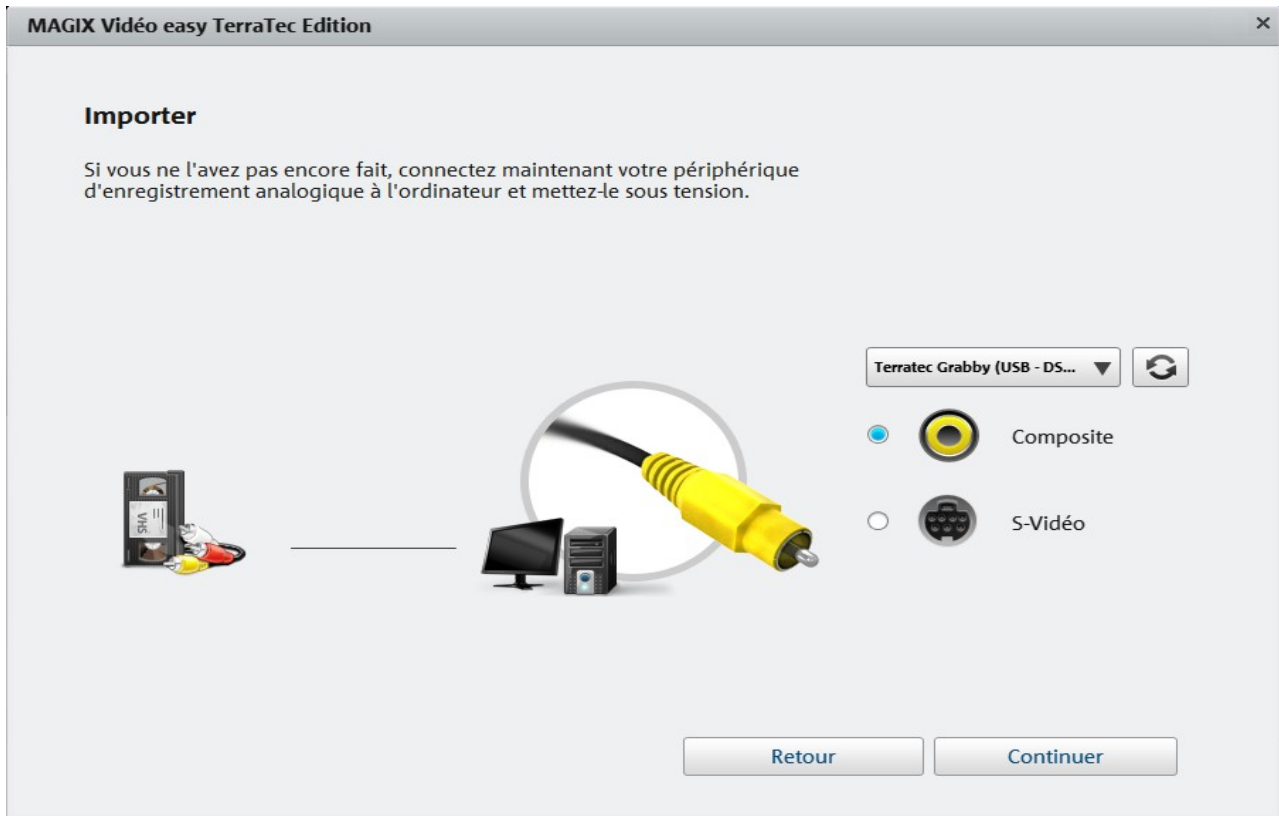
MAGIX Vidéo easy TerraTec Edition

×

Importer

Si vous ne l'avez pas encore fait, connectez maintenant votre périphérique d'enregistrement analogique à l'ordinateur et mettez-le sous tension.

VHS

Terratec Grabby (USB - DS...

Composite

S-Vidéo

Retour

Continuer